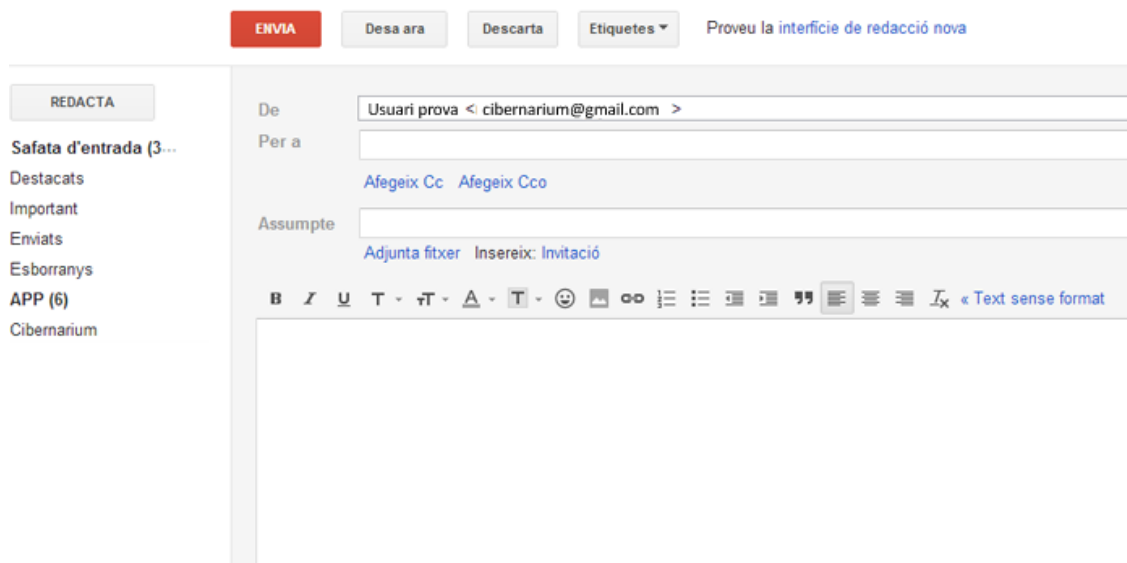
ENVIA Desa ara Descarta Etiquetes ▾ Proveu la interfície de redacció nova

REDACTA

Safata d'entrada (3...

Destacats

Important

Enviats

Esborranys

APP (6)

Cibernarium

De Usuari prova < cibernarium@gmail.com >

Per a

Afegeix Cc Afegeix Cco

Assumpte

Adjunta fitxer Insereix: Invitació

B I U T T A T « Text sense format